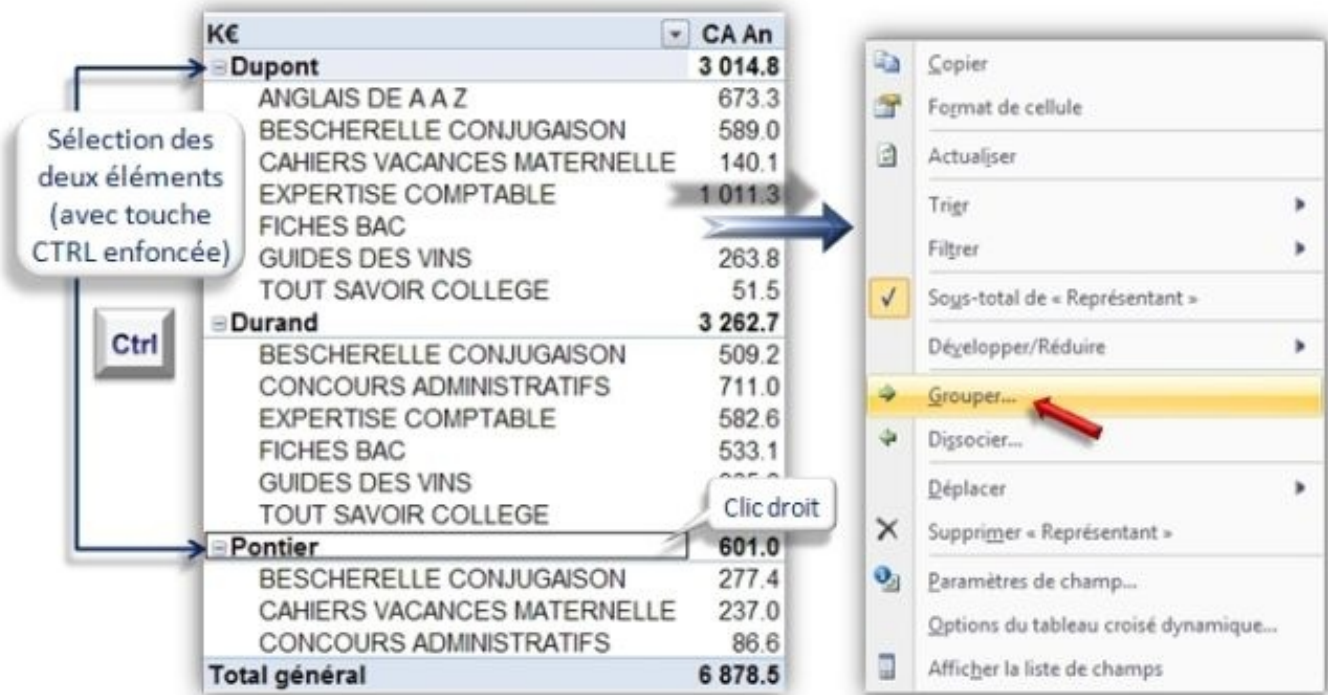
Sélection des deux éléments (avec touche CTRL enfoncée)

Ctrl

| K€ | CA An |
|---|---|
| Dupont | 3 014.8 |
| ANGLAIS DE A A Z | 673.3 |
| BESCHERELLE CONJUGAISON | 589.0 |
| CAHIERS VACANCES MATERNELLE | 140.1 |
| EXPERTISE COMPTABLE | 1 011.3 |
| FICHES BAC | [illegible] |
| GUIDES DES VINS | 263.8 |
| TOUT SAVOIR COLLEGE | 51.5 |
| Durand | 3 262.7 |
| BESCHERELLE CONJUGAISON | 509.2 |
| CONCOURS ADMINISTRATIFS | 711.0 |
| EXPERTISE COMPTABLE | 582.6 |
| FICHES BAC | 533.1 |
| GUIDES DES VINS | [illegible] |
| TOUT SAVOIR COLLEGE | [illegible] |
| Pontier | 601.0 |
| BESCHERELLE CONJUGAISON | 277.4 |
| CAHIERS VACANCES MATERNELLE | 237.0 |
| CONCOURS ADMINISTRATIFS | 86.6 |
| Total général | 6 878.5 |

Clic droit

Copier
Format de cellule
Actualiser
Trier
Filtrer
Sous-total de « Représentant »
Développer/Réduire
Grouper...
Dissocier...
Déplacer
Supprimer « Représentant »
Paramètres de champ...
Options du tableau croisé dynamique...
Afficher la liste de champs